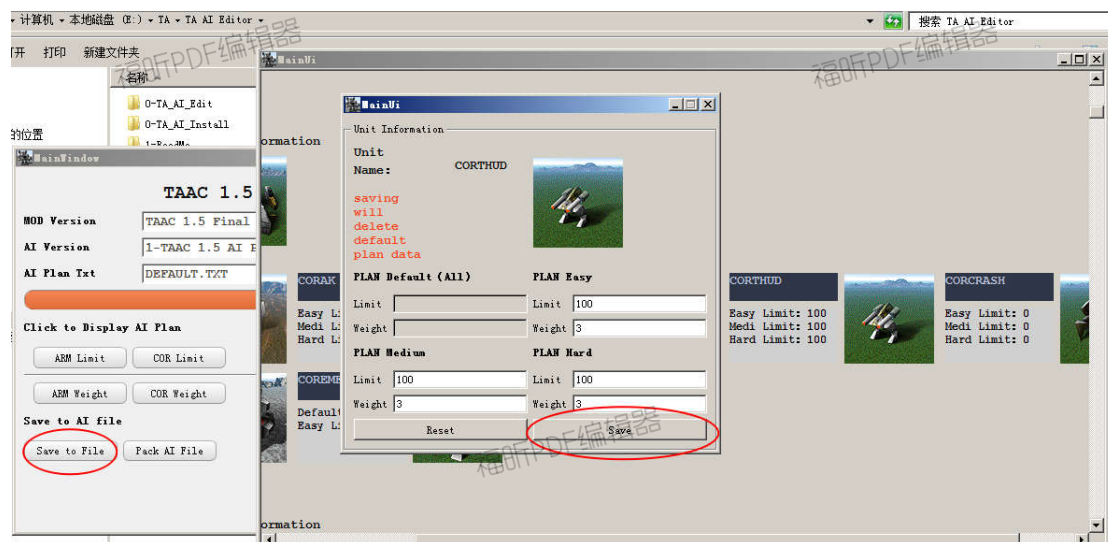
▸ 计算机 ▸ 本地磁盘 (E:) ▸ TA ▸ TA AI Editor ▸

搜索 TA AI Editor

打开 打印 新建文件夹

名称

0-TA_AI_Edit

0-TA_AI_Install

1-ReadMe

的位置

福昕PDF编辑器

MainUi

ormation

MainWindow

TAAC 1.5

MOD Version TAAC 1.5 Final

AI Version 1-TAAC 1.5 AI F

AI Plan Txt DEFAULT.TXT

Click to Display AI Plan

ARM Limit COR Limit

ARM Weight COR Weight

Save to AI file

Save to File Pack AI File

MainUi

Unit Information

Unit Name: CORTHUD

saving will delete default plan data

PLAN Default (All)

Limit

Weight

PLAN Easy

Limit 100

Weight 3

PLAN Medium

Limit 100

Weight 3

PLAN Hard

Limit 100

Weight 3

Reset

Save

CORAK

Easy Li

Medi Li

Hard Li

COREM

Default

Easy Li

CORTHUD

Easy Limit: 100

Medi Limit: 100

Hard Limit: 100

CORCRASH

Easy Limit: 0

Medi Limit: 0

Hard Limit: 0

ormation

福昕PDF编辑器